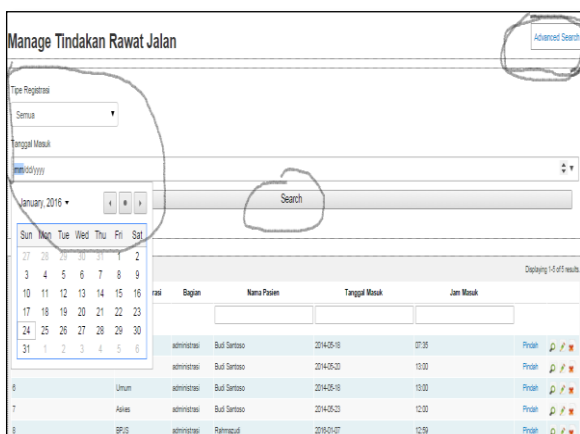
Manage Tindakan Rawat Jalan

Advanced Search

Tipe Registrasi

Semua

Tanggal Masuk

mm/dd/yyyy

January, 2016

Search

| Sun | Mon | Tue | Wed | Thu | Fri | Sat |
|---|---|---|---|---|---|---|
| 27 | 28 | 29 | 30 | 31 | 1 | 2 |
| 3 | 4 | 5 | 6 | 7 | 8 | 9 |
| 10 | 11 | 12 | 13 | 14 | 15 | 16 |
| 17 | 18 | 19 | 20 | 21 | 22 | 23 |
| 24 | 25 | 26 | 27 | 28 | 29 | 30 |
| 31 | 1 | 2 | 3 | 4 | 5 | 6 |

Displaying 1-8 of 8 results.

| | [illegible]rasi | Bagian | Nama Pasien | Tanggal Masuk | Jam Masuk | |
|---|---|---|---|---|---|---|
| | | | | | | |
| | | administrasi | Budi Santoso | 2014-06-18 | 07:35 | Pindah |
| | | administrasi | Budi Santoso | 2014-06-20 | 13:00 | Pindah |
| 6 | Umum | administrasi | Budi Santoso | 2014-06-18 | 13:00 | Pindah |
| 7 | Askes | administrasi | Budi Santoso | 2014-06-23 | 12:00 | Pindah |
| 8 | BPJS | administrasi | Rahmazudi | 2016-01-07 | 12:59 | Pindah |